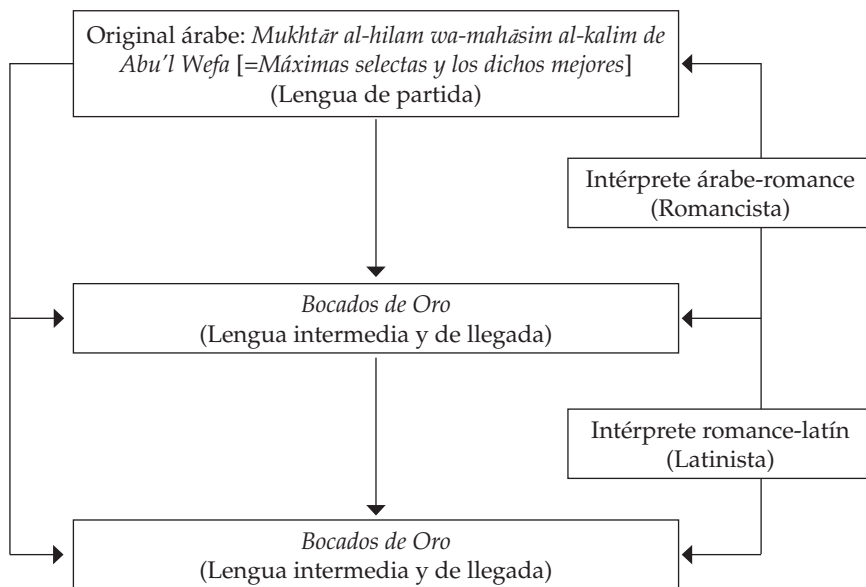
Original árabe: Mukhtār al-hilam wa-mahāsim al-kalim de Abu'l Wefa [=Máximas selectas y los dichos mejores] (Lengua de partida)

Intérprete árabe-romance (Romancista)

Bocados de Oro (Lengua intermedia y de llegada)

Intérprete romance-latín (Latinista)

Bocados de Oro (Lengua intermedia y de llegada)